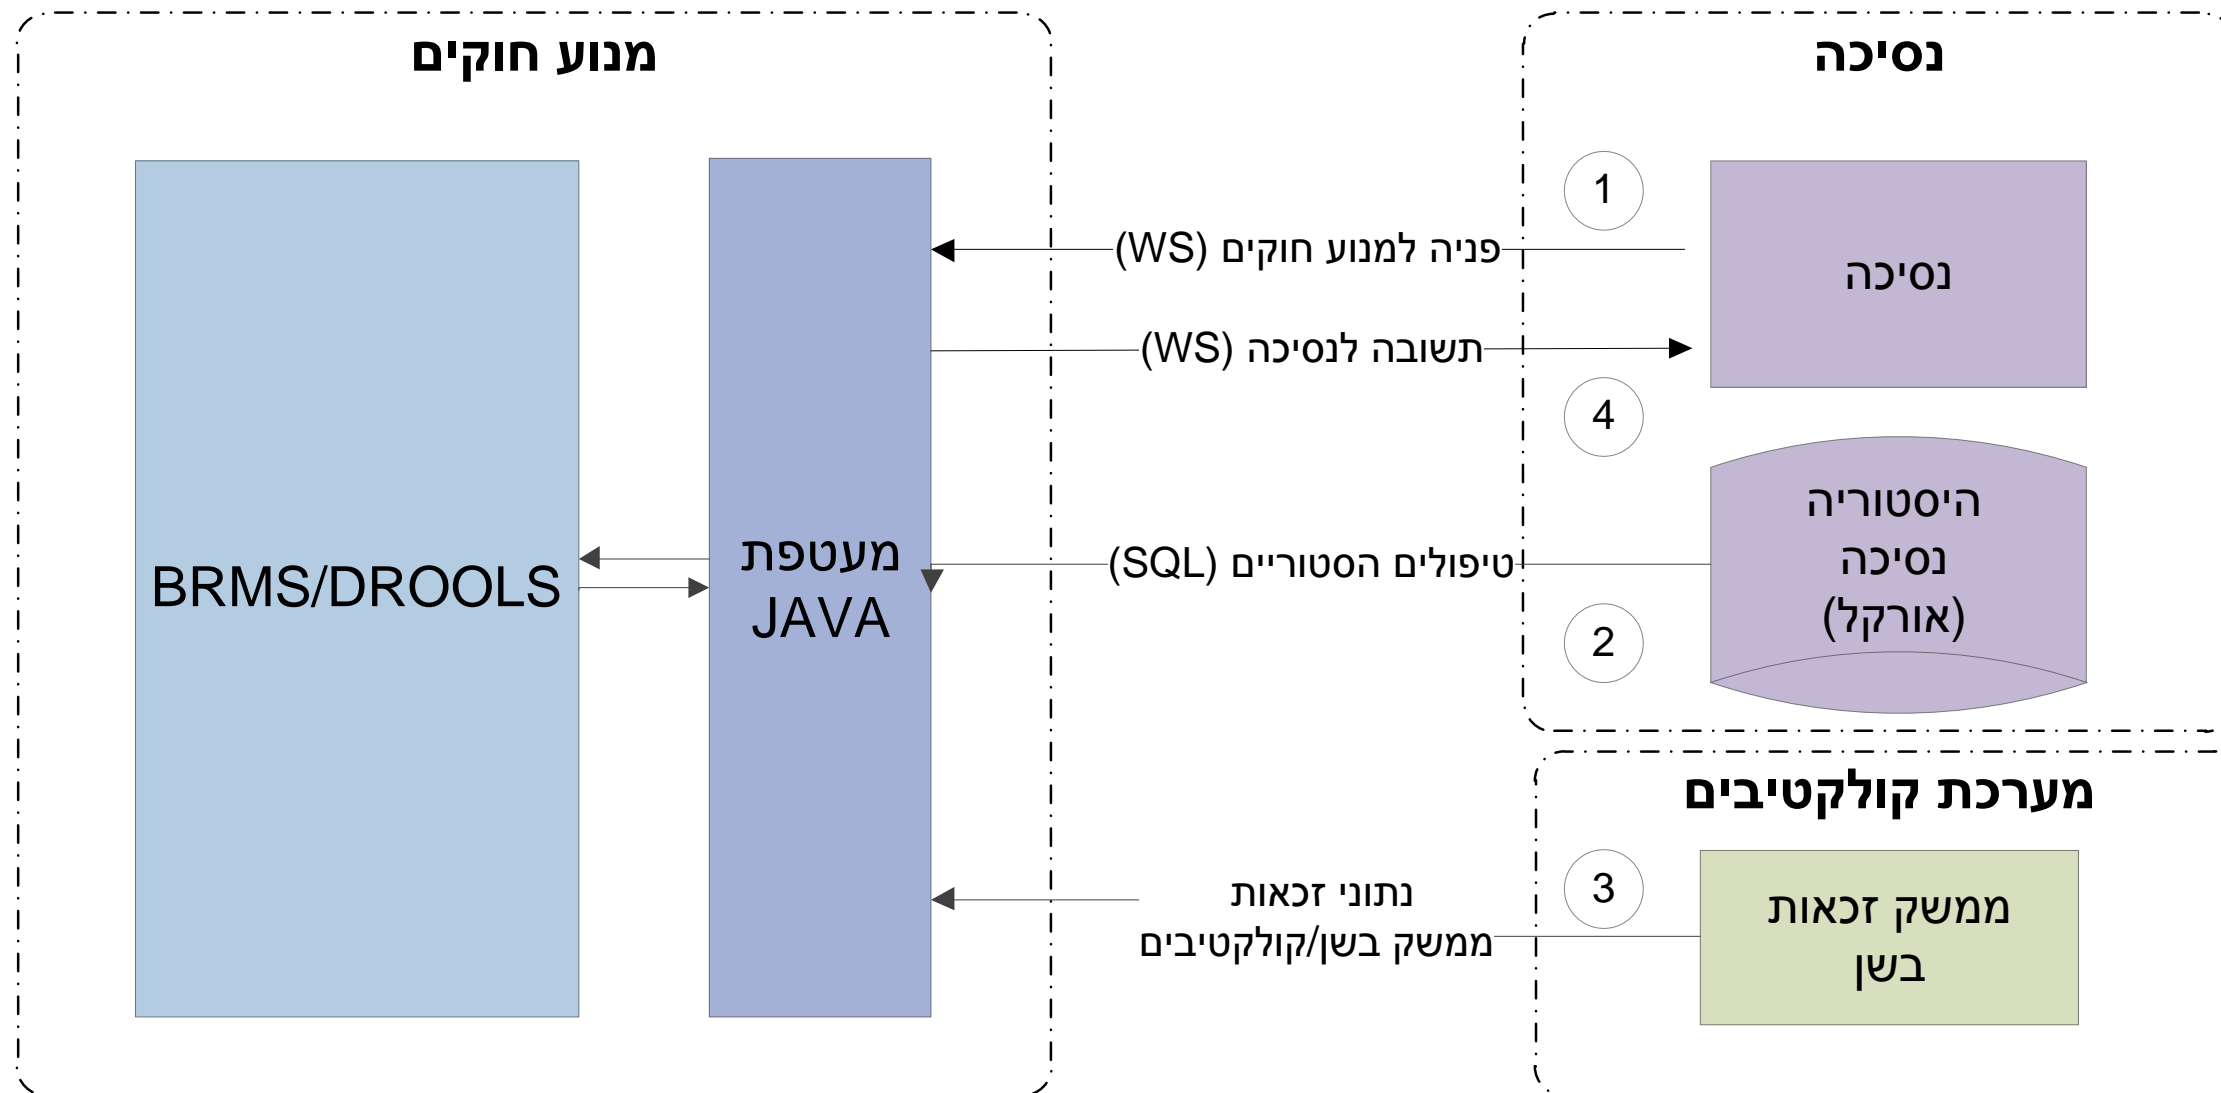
נסיכה

מנוע חוקים

1

נסיכה

פניה למנוע חוקים (WS)

תשובה לנסיכה (WS)

4

היסטוריה
נסיכה
(אורקל)

BRMS/DROOLS

מעטפת
JAVA

טיפולים הסטוריים (SQL)

2

מערכת קולקטיבים

3

ממשק זכאות
בשן

נתוני זכאות
ממשק בשן/קולקטיבים